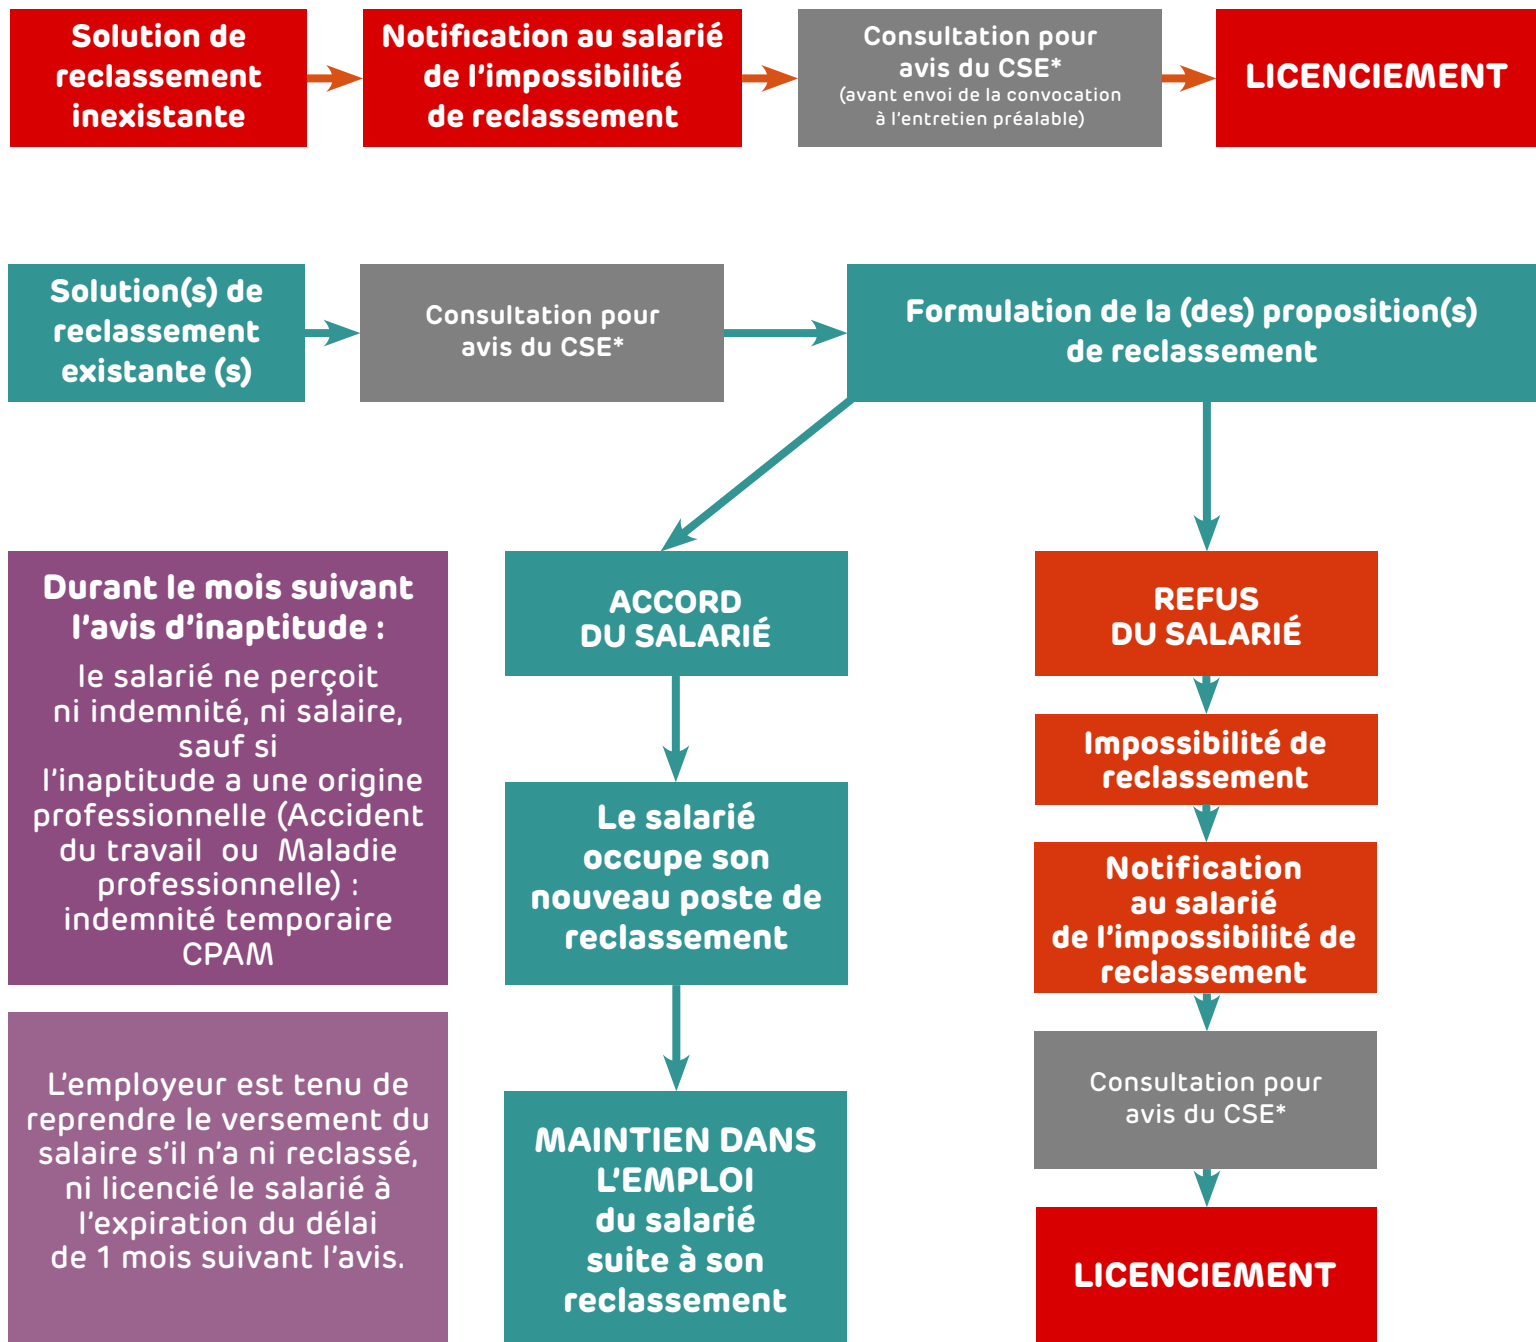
Solution de reclassement inexistante

Notification au salarié de l'impossibilité de reclassement

Consultation pour avis du CSE* (avant envoi de la convocation à l'entretien préalable)

LICENCIEMENT

Solution(s) de reclassement existante (s)

Consultation pour avis du CSE*

Formulation de la (des) proposition(s) de reclassement

Durant le mois suivant l'avis d'inaptitude :
le salarié ne perçoit ni indemnité, ni salaire, sauf si l'inaptitude a une origine professionnelle (Accident du travail ou Maladie professionnelle) : indemnité temporaire CPAM

L'employeur est tenu de reprendre le versement du salaire s'il n'a ni reclassé, ni licencié le salarié à l'expiration du délai de 1 mois suivant l'avis.

ACCORD DU SALARIÉ

Le salarié occupe son nouveau poste de reclassement

MAINTIEN DANS L'EMPLOI du salarié suite à son reclassement

REFUS DU SALARIÉ

Impossibilité de reclassement

Notification au salarié de l'impossibilité de reclassement

Consultation pour avis du CSE*

LICENCIEMENT